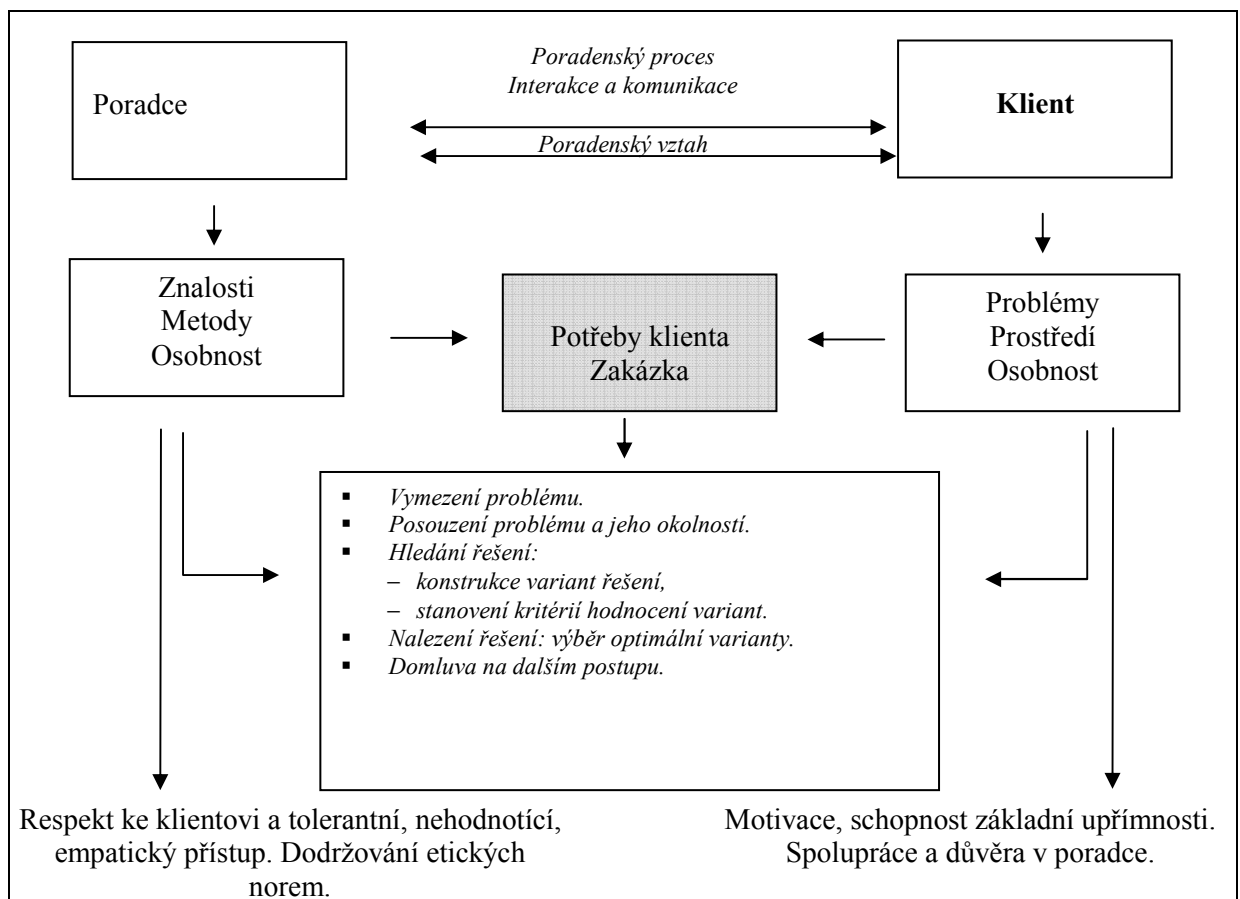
Poradce

Poradenský proces
Interakce a komunikace

Poradenský vztah

**Klient**

Znalosti
Metody
Osobnost

Potřeby klienta
Zakázka

Problémy
Prostředí
Osobnost

- *Vymezení problému.*
- *Posouzení problému a jeho okolností.*
- *Hledání řešení:*
  - *konstrukce variant řešení,*
  - *stanovení kritérií hodnocení variant.*
- *Nalezení řešení: výběr optimální varianty.*
- *Domluva na dalším postupu.*

Respekt ke klientovi a tolerantní, nehodnotící, empatický přístup. Dodržování etických norem.

Motivace, schopnost základní upřímnosti. Spolupráce a důvěra v poradce.